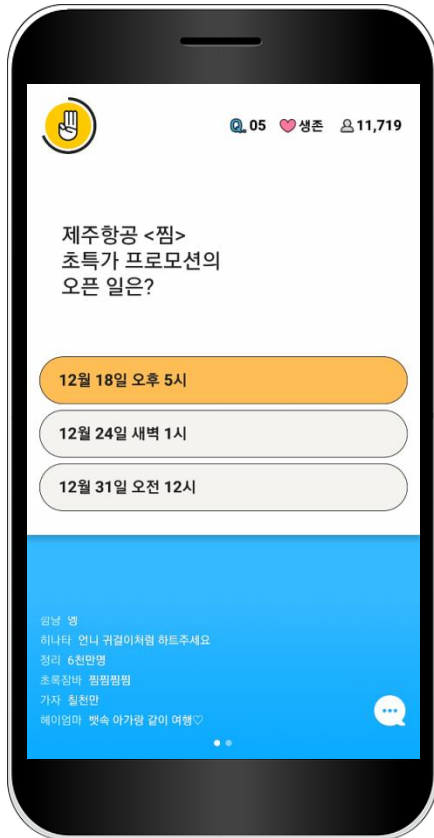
Q 05 생존 11,719

제주항공 <찜> 초특가 프로모션의 오픈 일은?

12월 18일 오후 5시

12월 24일 새벽 1시

12월 31일 오전 12시

맘냥 엥
히나타 언니 귀걸이처럼 하트주세요
정리 6천만명
초록잠바 찜찜찜찜
가자 칠천만
헤이엄마 벚속 아가랑 같이 여행♡